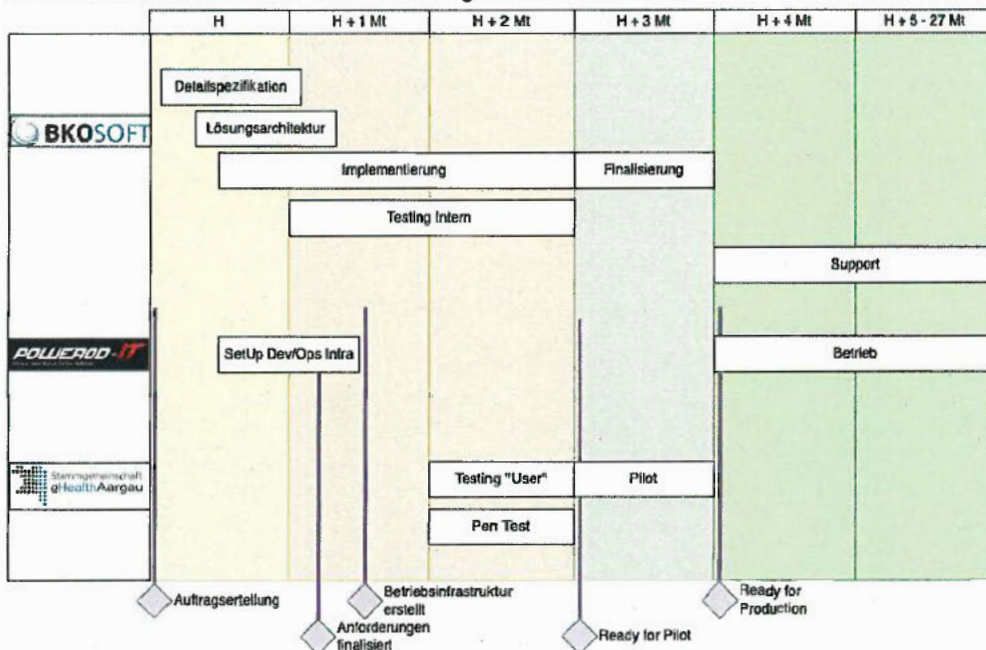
| H | H + 1 Mt | H + 2 Mt | H + 3 Mt | H + 4 Mt | H + 5 - 27 Mt |
|---|---|---|---|---|---|

BKOSOFT

Detailspezifikation

Lösungsarchitektur

Implementierung

Finalisierung

Testing Intern

Support

POWEROD-IT

SetUp Dev/Ops Infra

Betrieb

Stammgemeinschaft eHealthAargau

Testing "User"

Pilot

Pen Test

Auftragserteilung

Betriebsinfrastruktur erstellt

Anforderungen finalisiert

Ready for Pilot

Ready for Production